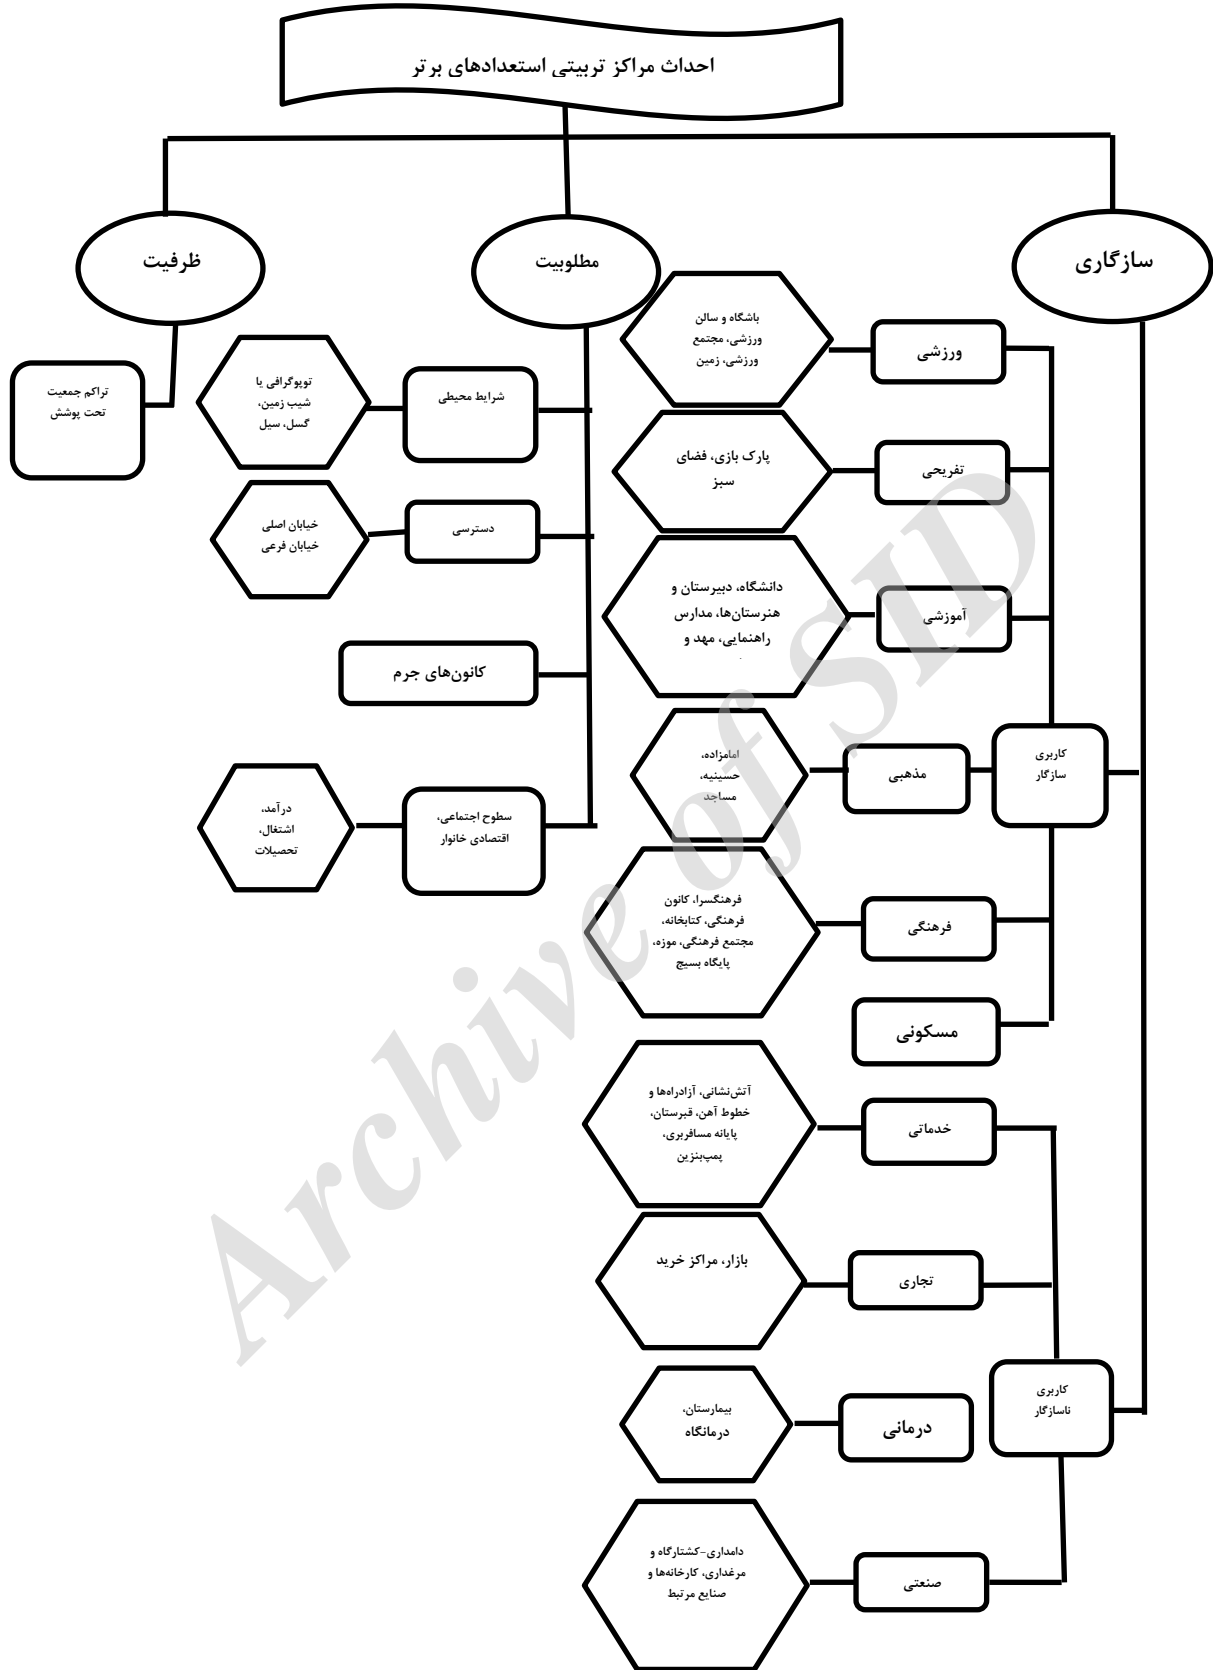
احداث مراکز تربیتی استعدادهای برتر

سازگاری

مطلوبیت

ظرفیت

تراکم جمعیت تحت پوشش

شرایط محیطی

توپوگرافی یا شیب زمین، گسل، سیل

دسترسی

خیابان اصلی خیابان فرعی

کانون‌های جرم

سطوح اجتماعی، اقتصادی خانوار

درآمد، اشتغال، تحصیلات

ورزشی

باشگاه و سالن ورزشی، مجتمع ورزشی، زمین

تفریحی

پارک بازی، فضای سبز

آموزشی

دانشگاه، دبیرستان و هنرستان‌ها، مدارس راهنمایی، مهد و

مذهبی

امامزاده، حسینیه، مساجد

کاربری سازگار

فرهنگی

فرهنگسرا، کانون فرهنگی، کتابخانه، مجتمع فرهنگی، موزه، پایگاه بسیج

مسکونی

خدماتی

آتش‌نشانی، آزادراه‌ها و خطوط آهن، قبرستان، پایانه مسافربری، پمپ‌بنزین

تجاری

بازار، مراکز خرید

کاربری ناسازگار

درمانی

بیمارستان، درمانگاه

صنعتی

دامداری-کشتارگاه و مرغداری، کارخانه‌ها و صنایع مرتبط

Archive of SID